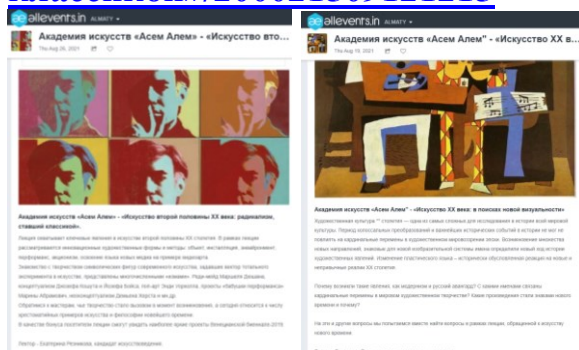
allevents.in ALMATY

Академия искусств "Асем Алем" - «Искусство вто...

Thu Aug 26, 2021

Академия искусств «Асем Алем» - «Искусство второй половины XX века: радикализм, ставший классикой».

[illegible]

Лектор - Екатерина Резникова, кандидат искусствоведения

allevents.in ALMATY

Академия искусств "Асем Алем" - «Искусство XX в...

Thu Aug 19, 2021

Академия искусств «Асем Алем» - «Искусство XX века: в поисках новой визуальности»

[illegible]

Почему возникли такие течения, как модернизм и русский авангард? О каких именно связях кардинальные перемены в мировом художественном творчестве? Какие произведения стали знаками нового времени и почему?

На эти и другие вопросы мы попытаемся вместе найти вопросы в рамках лекции, обращенной к искусству нового времени.